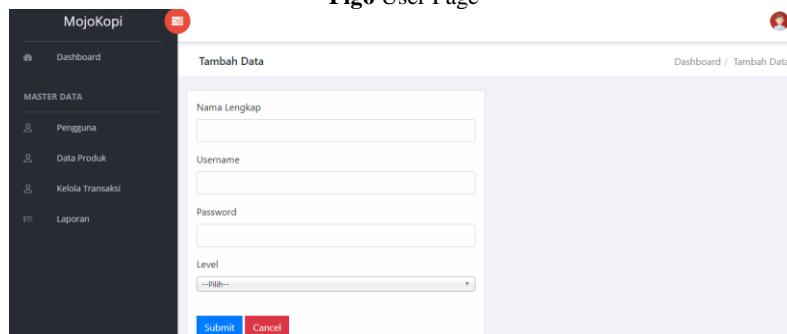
Fig6 User Page

MojoKopi

Dashboard

MASTER DATA

Pengguna

Data Produk

Kelola Transaksi

Laporan

Tambah Data

Dashboard / Tambah Data

Nama Lengkap

Username

Password

Level

--Pilih--

Submit Cancel